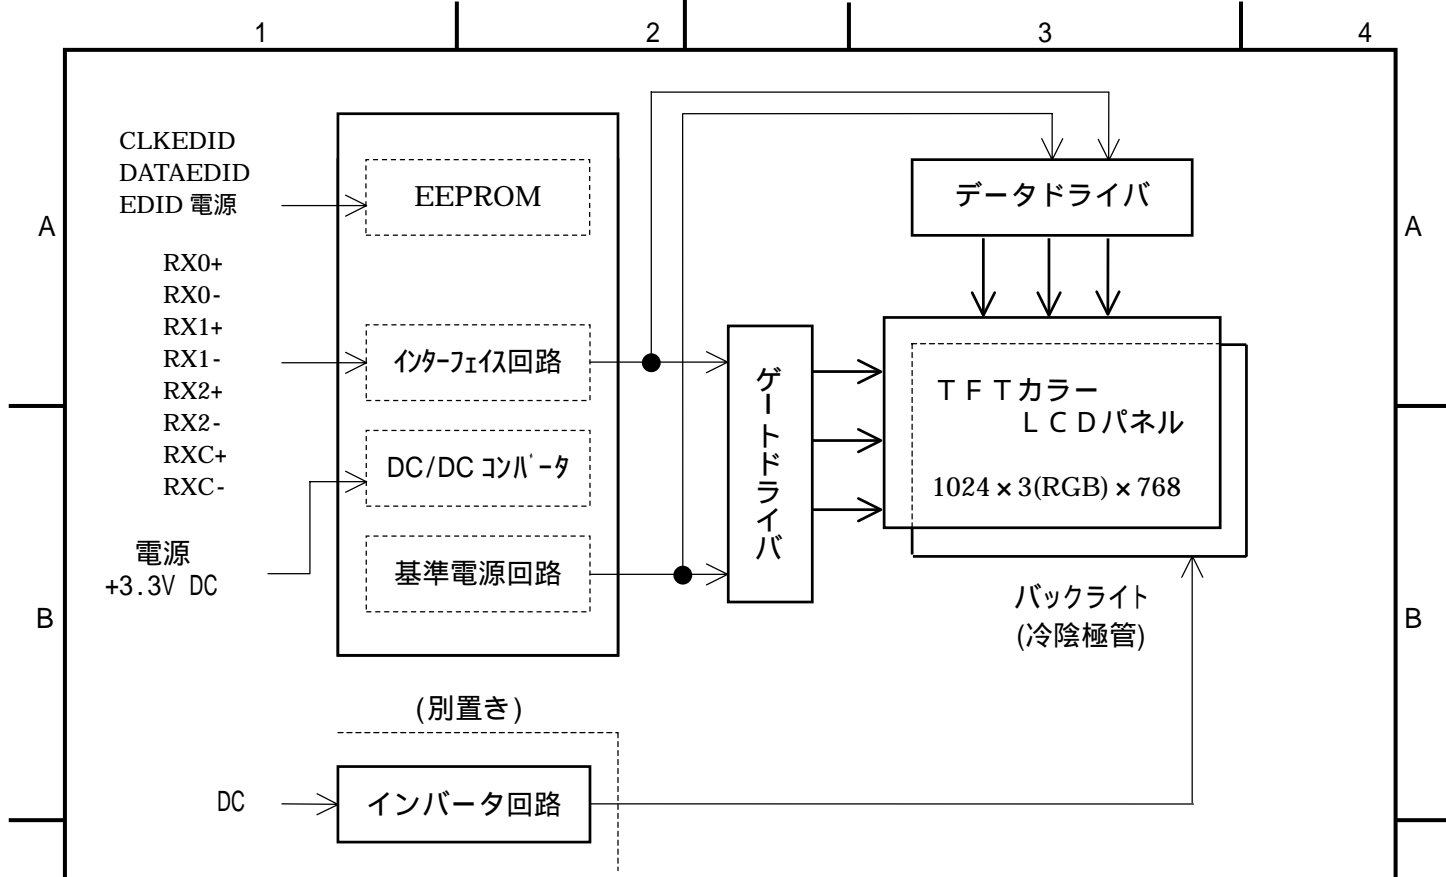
1 2 3 4

A

CLKEDID
DATAEDID
EDID 電源

EEPROM

データドライバ

A

RX0+
RX0-
RX1+
RX1-
RX2+
RX2-
RXC+
RXC-

ｲﾝﾀｰﾌｪｲｽ回路

ゲートドライバ

ＴＦＴカラー
ＬＣＤパネル

$1024 \times 3(RGB) \times 768$

DC/DC ｺﾝﾊﾞｰﾀ

電源
+3.3V DC

基準電源回路

B

バックライト
(冷陰極管)

B

(別置き)

DC

インバータ回路